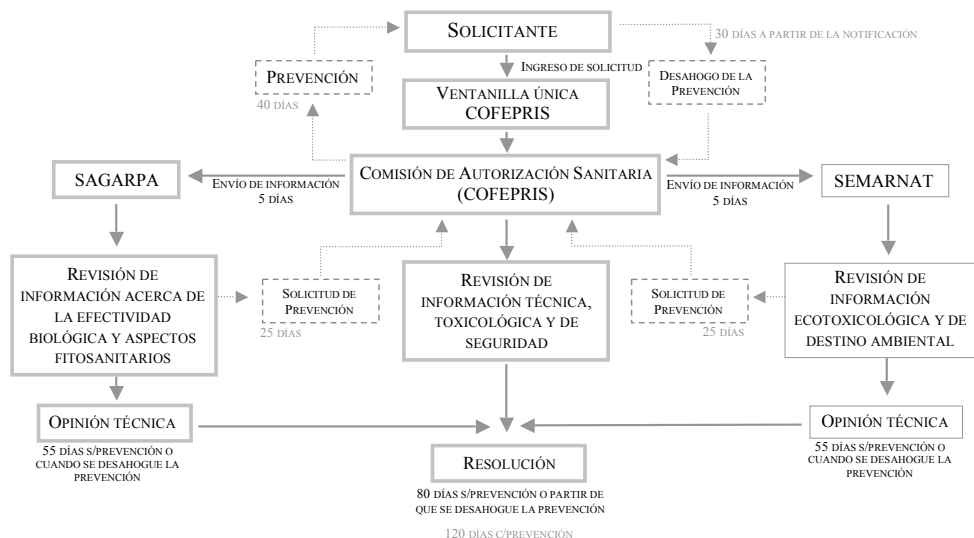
Solicitante

30 días a partir de la notificación

Prevención

40 días

Ingreso de solicitud

Desahogo de la Prevención

Ventanilla única COFEPRIS

SAGARPA

Envío de información 5 días

Comisión de Autorización Sanitaria (COFEPRIS)

Envío de información 5 días

SEMARNAT

Revisión de información acerca de la efectividad biológica y aspectos fitosanitarios

Solicitud de Prevención

25 días

Revisión de información técnica, toxicológica y de seguridad

Solicitud de Prevención

25 días

Revisión de información ecotoxicológica y de destino ambiental

Opinión técnica

55 días s/prevención o cuando se desahogue la prevención

Opinión técnica

55 días s/prevención o cuando se desahogue la prevención

Resolución

80 días s/prevención o partir de que se desahogue la prevención

120 días c/prevención